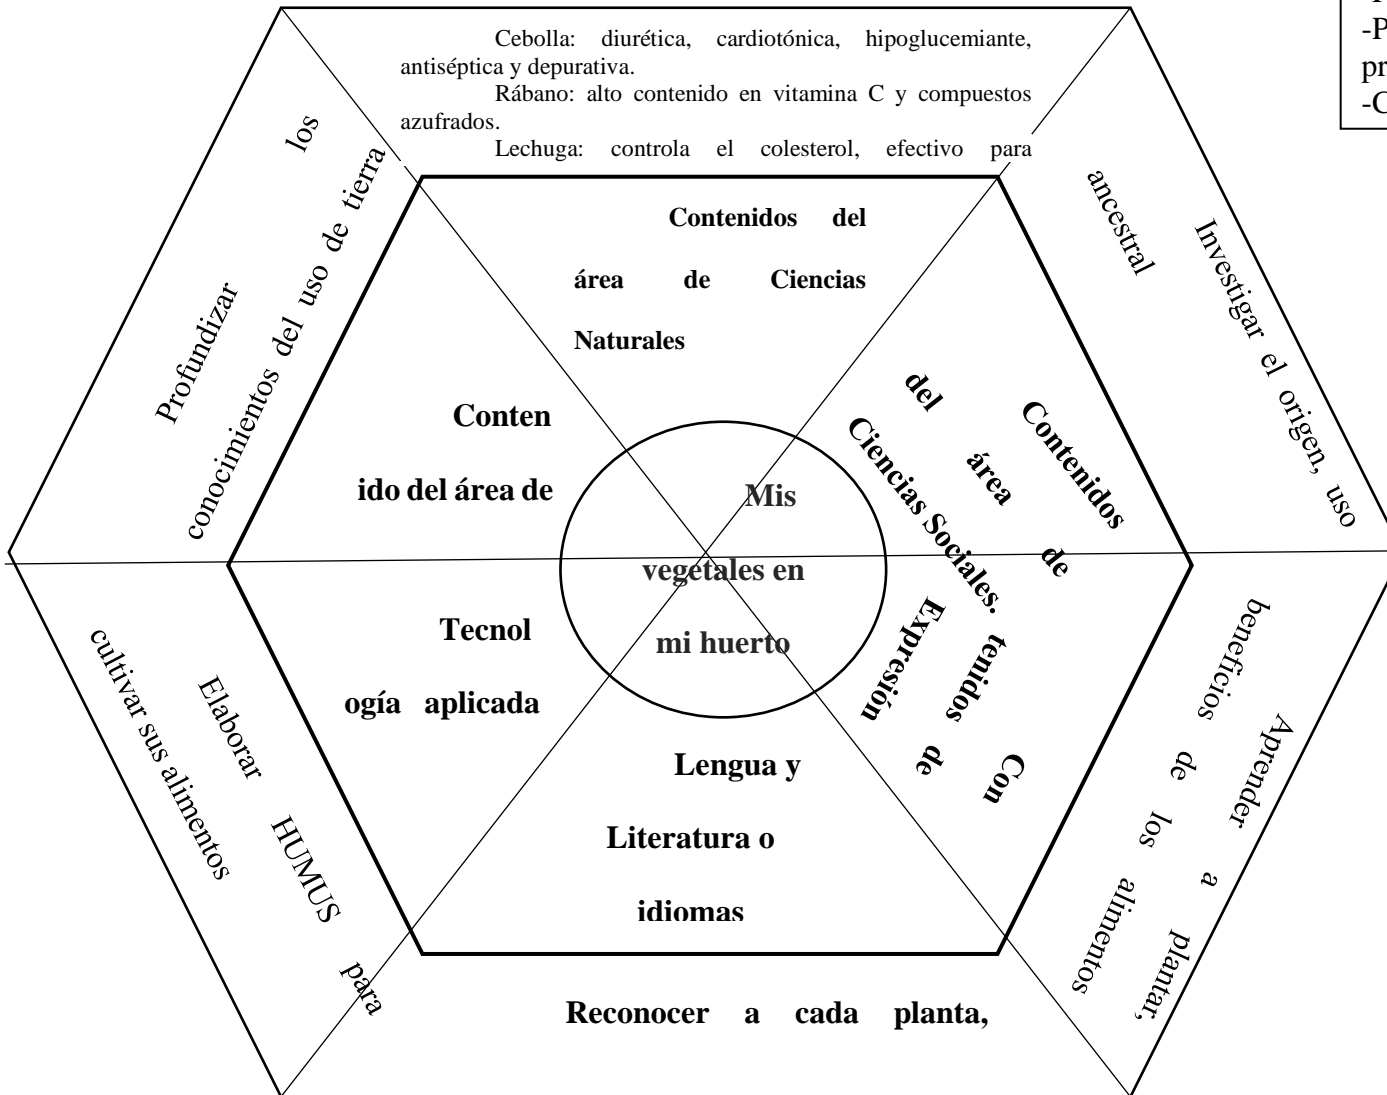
Cebolla: diurética, cardiotónica, hipoglucemiante, antiséptica y depurativa.

Rábano: alto contenido en vitamina C y compuestos azufrados.

Lechuga: controla el colesterol, efectivo para

-P
pr
-C

Profundizar los conocimientos del uso de tierra

Investigar el origen, uso ancestral

Contenidos del área de Ciencias Naturales

Conten ido del área de

Contenidos del área de Ciencias Sociales.

Mis vegetales en mi huerto

Tecnol ogía aplicada

Con tenidos de Expresión

Lengua y Literatura o idiomas

Elaborar HUMUS para cultivar sus alimentos

Aprender a plantar, beneficios de los alimentos

Reconocer a cada planta,